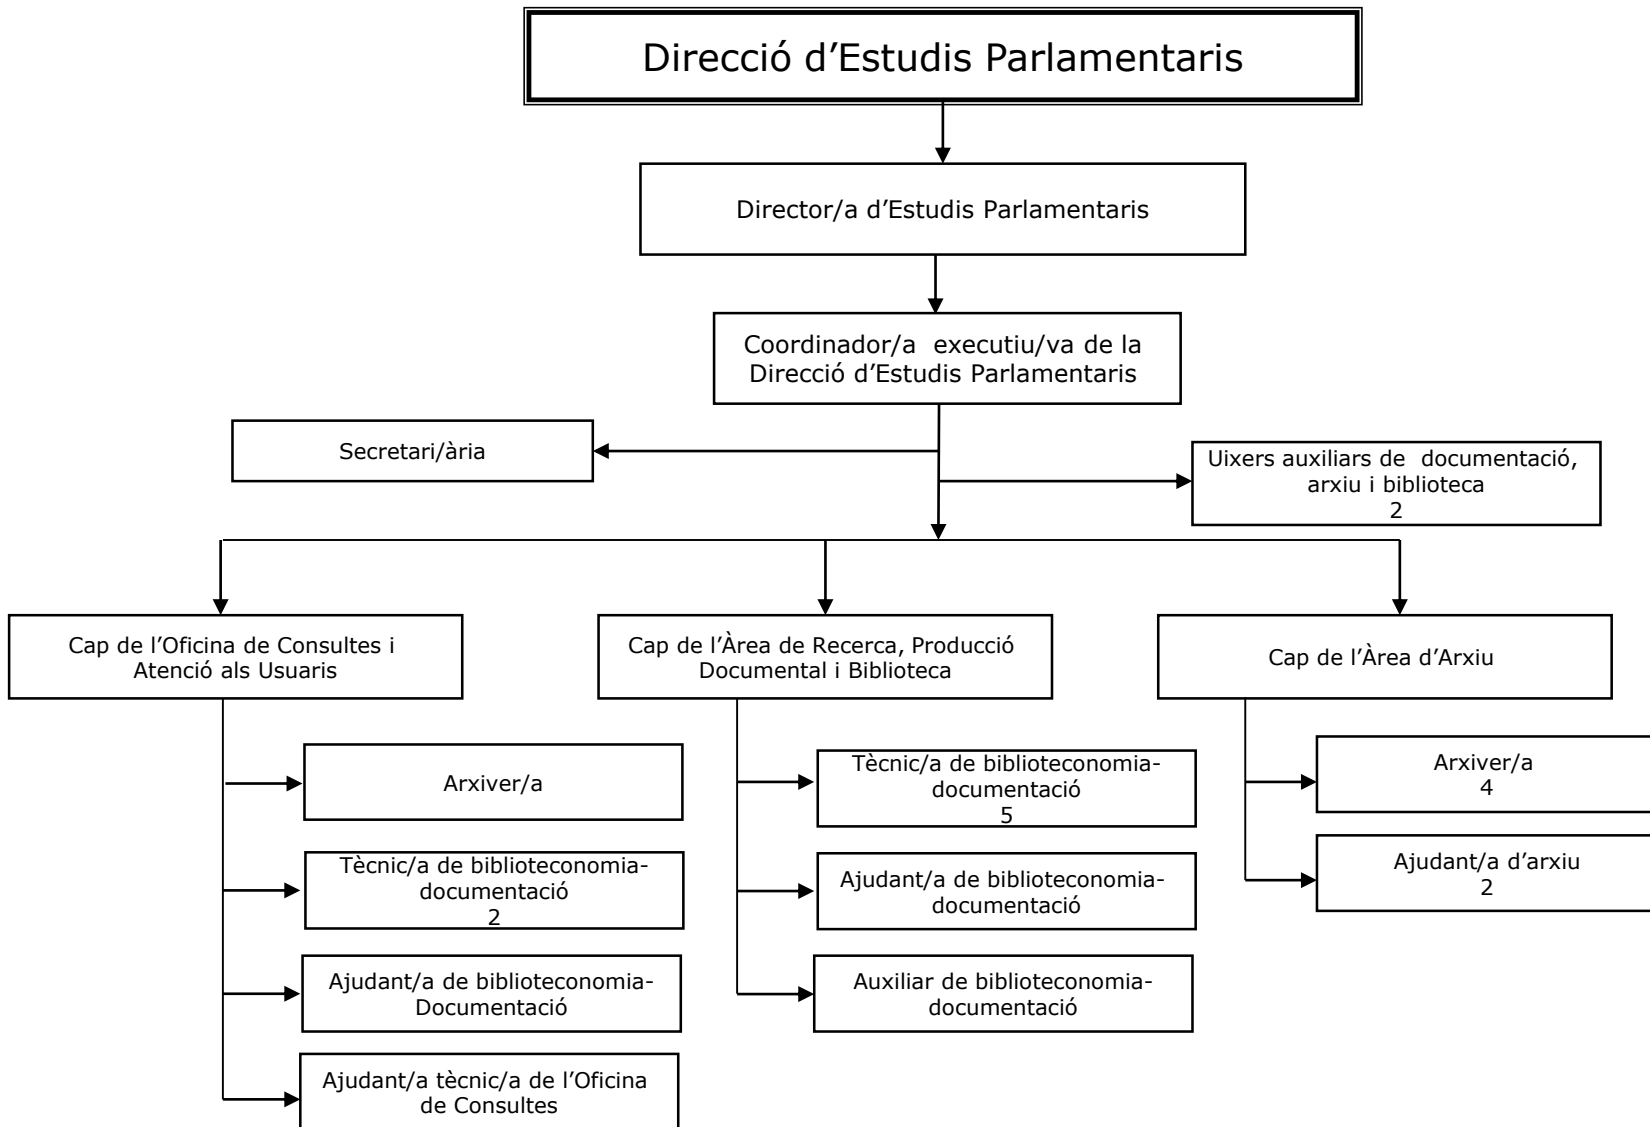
Direcció d’Estudis Parlamentaris

Director/a d’Estudis Parlamentaris

Coordinador/a executiu/va de la Direcció d’Estudis Parlamentaris

Secretari/ària

Uixers auxiliars de documentació, arxiu i biblioteca
2

Cap de l’Oficina de Consultes i Atenció als Usuaris

Arxiver/a

Tècnic/a de biblioteconomia-documentació
2

Ajudant/a de biblioteconomia-Documentació

Ajudant/a tècnic/a de l’Oficina de Consultes

Cap de l’Àrea de Recerca, Producció Documental i Biblioteca

Tècnic/a de biblioteconomia-documentació
5

Ajudant/a de biblioteconomia-documentació

Auxiliar de biblioteconomia-documentació

Cap de l’Àrea d’Arxiu

Arxiver/a
4

Ajudant/a d’arxiu
2